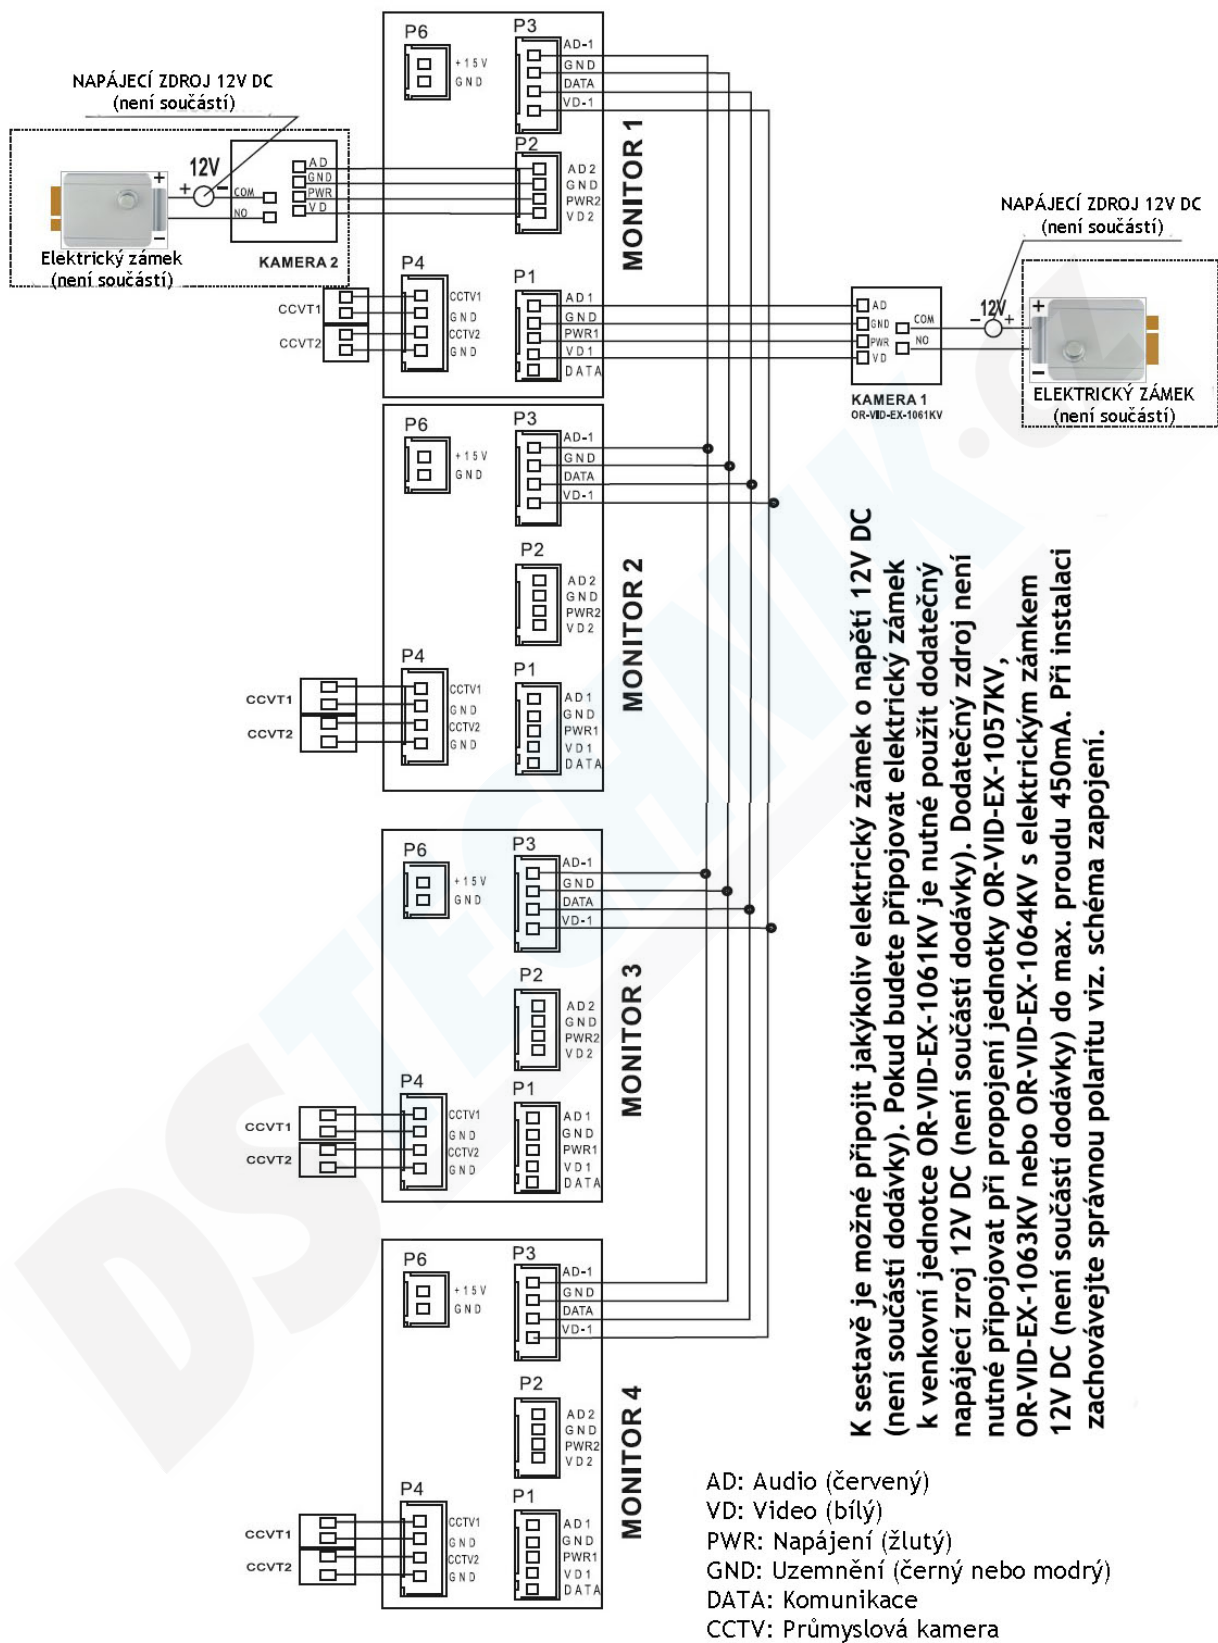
NAPÁJECÍ ZDROJ 12V DC
(není součástí)

12V
+
-
COM
NO
AD
GND
PWR
VD
KAMERA 2
Elektrický zámek
(není součástí)

P6
+15V
GND
P3
AD-1
GND
DATA
VD-1
P2
AD2
GND
PWR2
VD2
P4
CCTV1
GND
CCTV2
GND
P1
AD1
GND
PWR1
VD1
DATA
CCVT1
CCVT2
MONITOR 1

NAPÁJECÍ ZDROJ 12V DC
(není součástí)
AD
GND
PWR
VD
COM
NO
12V
-
+
KAMERA 1
OR-VID-EX-1061KV
ELEKTRICKÝ ZÁMEK
(není součástí)

P6
+15V
GND
P3
AD-1
GND
DATA
VD-1
P2
AD2
GND
PWR2
VD2
P4
CCTV1
GND
CCTV2
GND
P1
AD1
GND
PWR1
VD1
DATA
CCVT1
CCVT2
MONITOR 2

P6
+15V
GND
P3
AD-1
GND
DATA
VD-1
P2
AD2
GND
PWR2
VD2
P4
CCTV1
GND
CCTV2
GND
P1
AD1
GND
PWR1
VD1
DATA
CCVT1
CCVT2
MONITOR 3

P6
+15V
GND
P3
AD-1
GND
DATA
VD-1
P2
AD2
GND
PWR2
VD2
P4
CCTV1
GND
CCTV2
GND
P1
AD1
GND
PWR1
VD1
DATA
CCVT1
CCVT2
MONITOR 4

K sestavě je možné připojit jakýkoliv elektrický zámek o napětí 12V DC (není součástí dodávky). Pokud budete připojovat elektrický zámek k venkovní jednotce OR-VID-EX-1061KV je nutné použít dodatečný napájecí zroj 12V DC (není součástí dodávky). Dodatečný zdroj není nutné připojovat při propojení jednotky OR-VID-EX-1057KV, OR-VID-EX-1063KV nebo OR-VID-EX-1064KV s elektrickým zámkem 12V DC (není součástí dodávky) do max. proudu 450mA. Při instalaci zachovávejte správnou polaritu viz. schéma zapojení.

AD: Audio (červený)
VD: Video (bílý)
PWR: Napájení (žlutý)
GND: Uzemnění (černý nebo modrý)
DATA: Komunikace
CCTV: Průmyslová kamera

DSTECHNIK.cz